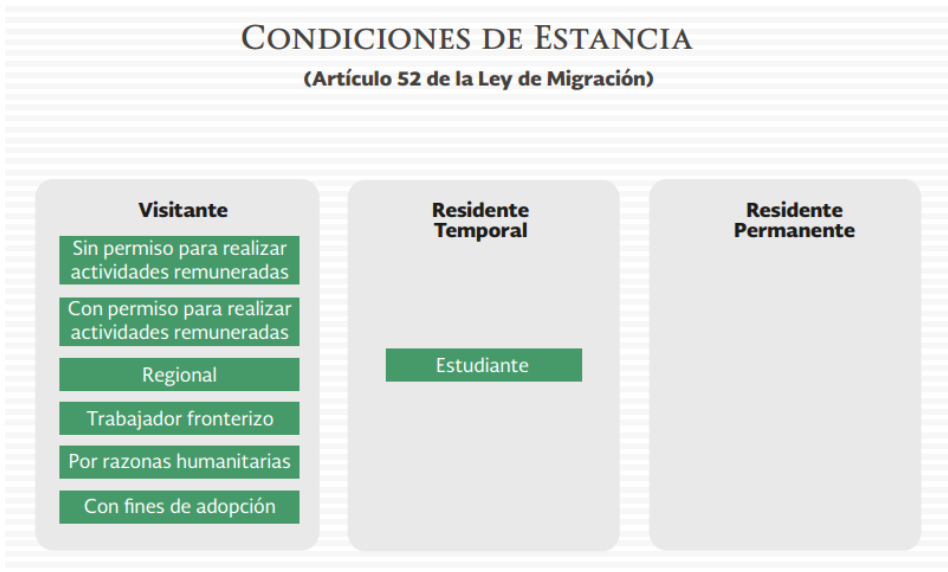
CONDICIONES DE ESTANCIA
(Artículo 52 de la Ley de Migración)

Visitante
Sin permiso para realizar actividades remuneradas
Con permiso para realizar actividades remuneradas
Regional
Trabajador fronterizo
Por razones humanitarias
Con fines de adopción

Residente Temporal
Estudiante

Residente Permanente